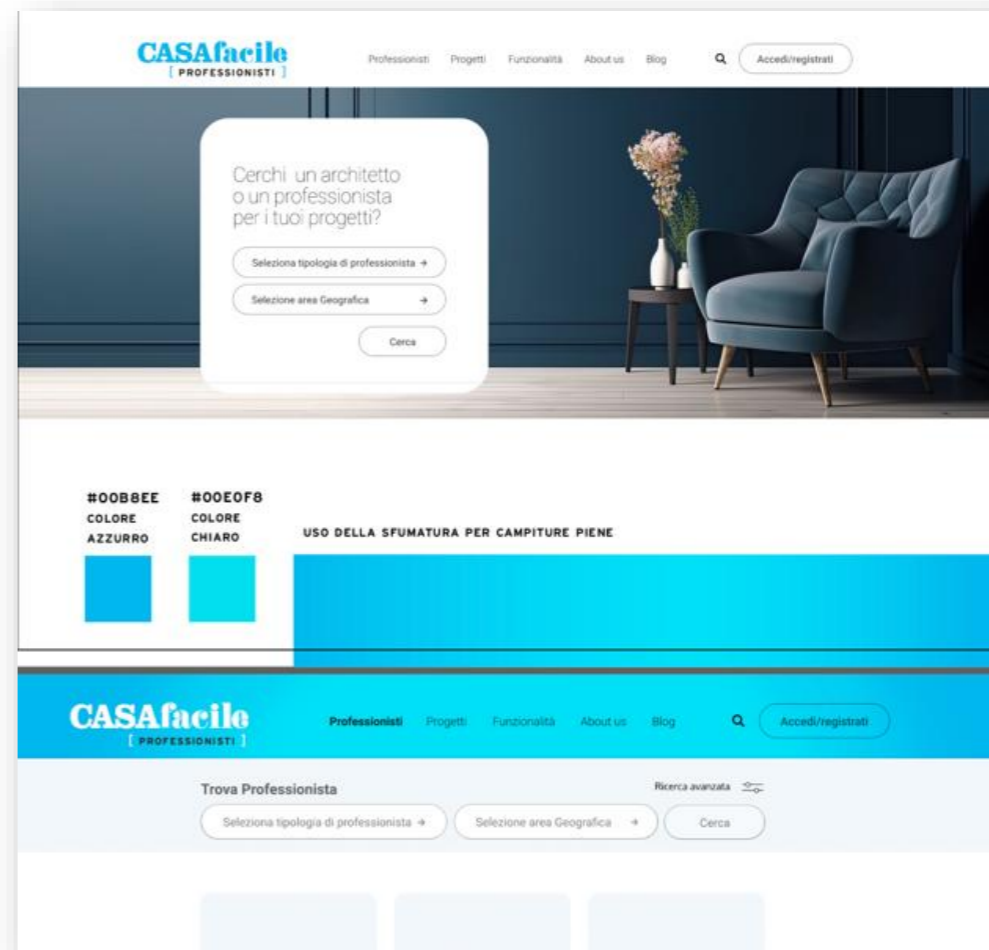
CASAfacile
[ PROFESSIONISTI ]

Professionisti Progetti Funzionalità About us Blog

Accedi/registrati

Cerchi un architetto o un professionista per i tuoi progetti?

Seleziona tipologia di professionista →

Selezione area Geografica →

Cerca

#00B8EE
COLORE
AZZURRO

#00E0F8
COLORE
CHIARO

USO DELLA SFUMATURA PER CAMPITURE PIENE

CASAfacile
[ PROFESSIONISTI ]

Professionisti Progetti Funzionalità About us Blog

Accedi/registrati

Trova Professionista

Ricerca avanzata

Seleziona tipologia di professionista →

Selezione area Geografica →

Cerca